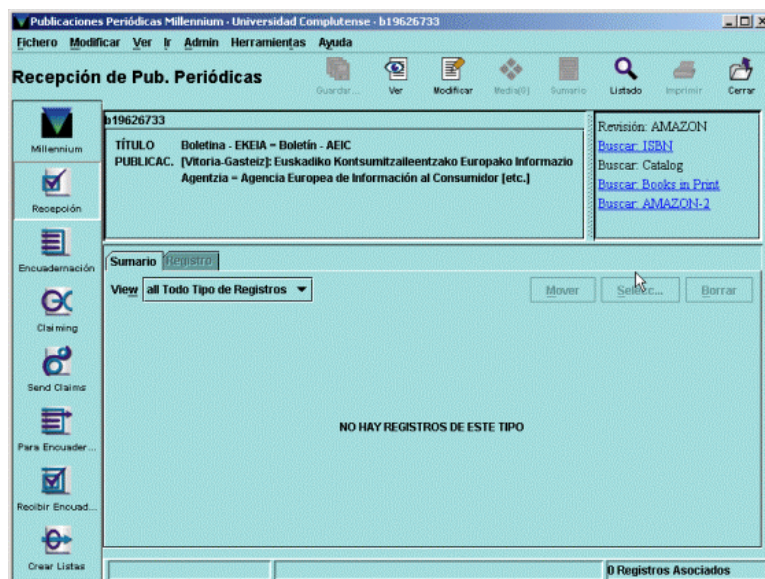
Publicaciones Periódicas Millennium - Universidad Complutense - b19626733

Fichero Modificar Ver Ir Admin Herramientas Ayuda

Recepción de Pub. Periódicas

Guardar... Ver Modificar Media(0) Sumario Listado Imprimir Cerrar

Millennium
Recepción
Encuadernación
Claiming
Send Claims
Para Encuader...
Recibir Encuad...
Crear Listas

b19626733

TÍTULO Boletina - EKEIA = Boletín - AEIC
PUBLICAC. [Vitoria-Gasteiz]: Euskadiko Kontsumitzaileentzako Europako Informazio Agentzia = Agencia Europea de Información al Consumidor [etc.]

Revisión: AMAZON
Buscar: ISBN
Buscar: Catalog
Buscar: Books in Print
Buscar: AMAZON-2

Sumario Registro

View all Todo Tipo de Registros

Mover Selecc... Borrar

NO HAY REGISTROS DE ESTE TIPO

0 Registros Asociados